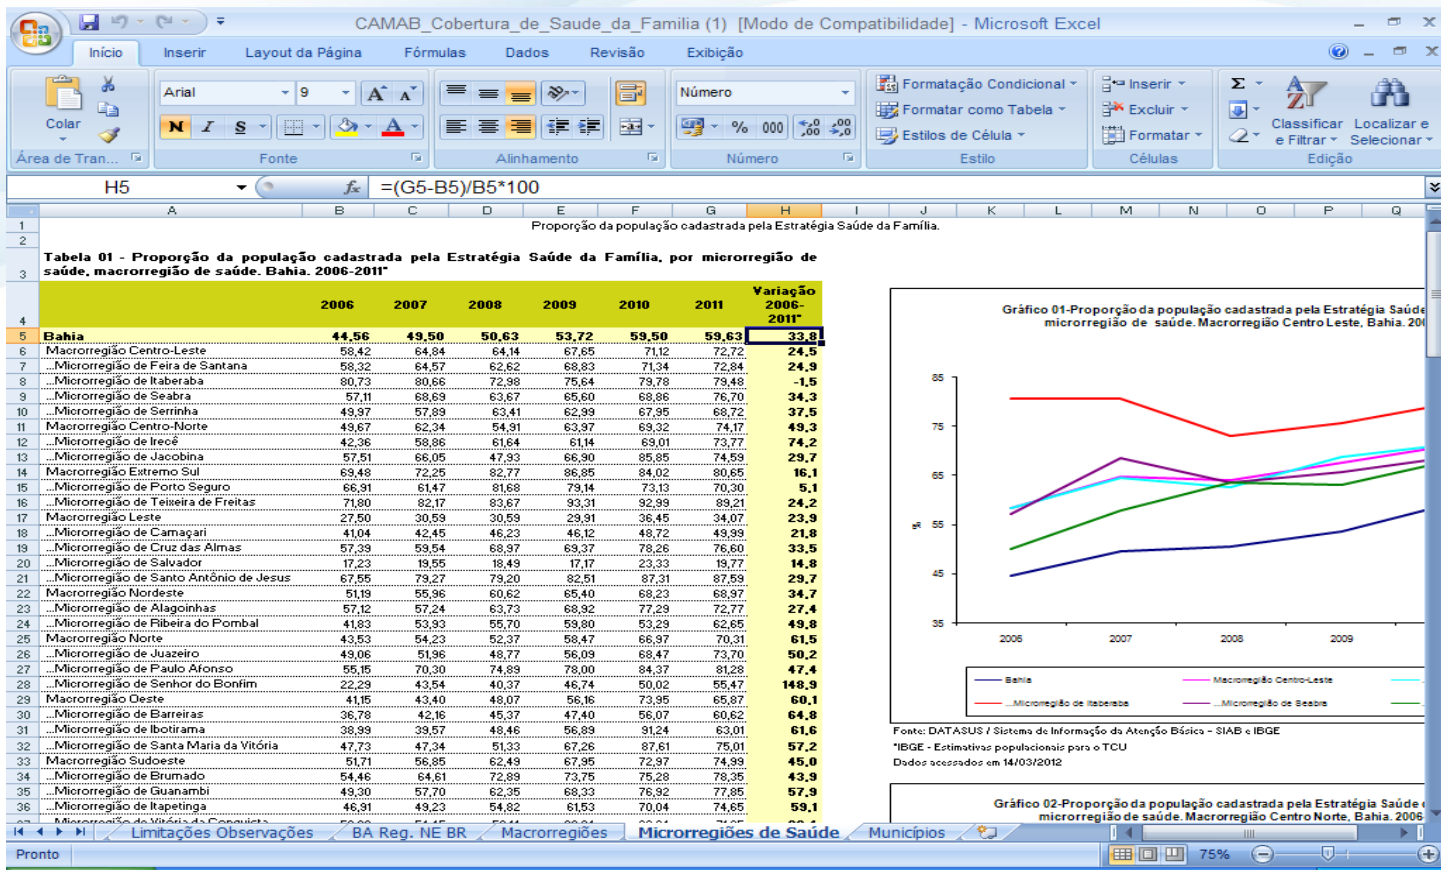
CAMAB_Cobertura_de_Saude_da_Familia (1) [Modo de Compatibilidade] - Microsoft Excel

Início Inserir Layout da Página Fórmulas Dados Revisão Exibição

Colar Arial 9 N I S Número Formatação Condicional Formatar como Tabela Estilos de Célula Inserir Excluir Formatar Classificar e Filtrar Localizar e Selecionar
Área de Tran... Fonte Alinhamento Número Estilo Células Edição

H5 =(G5-B5)/B5*100

Proporção da população cadastrada pela Estratégia Saúde da Família.

Tabela 01 - Proporção da população cadastrada pela Estratégia Saúde da Família, por microrregião de saúde, macrorregião de saúde. Bahia. 2006-2011*

| | 2006 | 2007 | 2008 | 2009 | 2010 | 2011 | Variação 2006-2011* |
|---|---|---|---|---|---|---|---|
| Bahia | 44,56 | 49,50 | 50,63 | 53,72 | 59,50 | 59,63 | 33,8 |
| Macrorregião Centro-Leste | 58,42 | 64,84 | 64,14 | 67,65 | 71,12 | 72,72 | 24,5 |
| ...Microrregião de Feira de Santana | 58,32 | 64,57 | 62,62 | 68,83 | 71,34 | 72,84 | 24,9 |
| ...Microrregião de Itaberaba | 80,73 | 80,66 | 72,98 | 75,64 | 79,78 | 79,48 | -1,5 |
| ...Microrregião de Seabra | 57,11 | 68,69 | 63,67 | 65,60 | 68,86 | 76,70 | 34,3 |
| ...Microrregião de Serrinha | 49,97 | 57,89 | 63,41 | 62,99 | 67,95 | 68,72 | 37,5 |
| Macrorregião Centro-Norte | 49,67 | 62,34 | 54,91 | 63,97 | 69,32 | 74,17 | 49,3 |
| ...Microrregião de Irecê | 42,36 | 58,86 | 61,64 | 61,14 | 69,01 | 73,77 | 74,2 |
| ...Microrregião de Jacobina | 57,51 | 66,05 | 47,93 | 66,90 | 85,85 | 74,59 | 29,7 |
| Macrorregião Extremo Sul | 69,48 | 72,25 | 82,77 | 86,85 | 84,02 | 80,65 | 16,1 |
| ...Microrregião de Porto Seguro | 66,91 | 61,47 | 81,68 | 79,14 | 73,13 | 70,30 | 5,1 |
| ...Microrregião de Teixeira de Freitas | 71,80 | 82,17 | 83,67 | 93,31 | 92,99 | 89,21 | 24,2 |
| Macrorregião Leste | 27,50 | 30,59 | 30,59 | 29,91 | 36,45 | 34,07 | 23,9 |
| ...Microrregião de Camaçari | 41,04 | 42,45 | 46,23 | 46,12 | 48,72 | 49,99 | 21,8 |
| ...Microrregião de Cruz das Almas | 57,39 | 59,54 | 68,97 | 69,37 | 78,26 | 76,60 | 33,5 |
| ...Microrregião de Salvador | 17,23 | 19,55 | 18,49 | 17,17 | 23,33 | 19,77 | 14,8 |
| ...Microrregião de Santo Antônio de Jesus | 67,55 | 79,27 | 79,20 | 82,51 | 87,31 | 87,59 | 29,7 |
| Macrorregião Nordeste | 51,19 | 55,96 | 60,62 | 65,40 | 68,23 | 68,97 | 34,7 |
| ...Microrregião de Alagoinhas | 57,12 | 57,24 | 63,73 | 68,92 | 77,29 | 72,77 | 27,4 |
| ...Microrregião de Ribeira do Pombal | 41,83 | 53,93 | 55,70 | 59,80 | 53,29 | 62,65 | 49,8 |
| Macrorregião Norte | 43,53 | 54,23 | 52,37 | 58,47 | 66,97 | 70,31 | 61,5 |
| ...Microrregião de Juazeiro | 49,06 | 51,96 | 48,77 | 56,09 | 68,47 | 73,70 | 50,2 |
| ...Microrregião de Paulo Afonso | 55,15 | 70,30 | 74,89 | 78,00 | 84,37 | 81,28 | 47,4 |
| ...Microrregião de Senhor do Bonfim | 22,29 | 43,54 | 40,37 | 46,74 | 50,02 | 55,47 | 148,9 |
| Macrorregião Oeste | 41,15 | 43,40 | 48,07 | 56,16 | 73,95 | 65,87 | 60,1 |
| ...Microrregião de Barreiras | 36,78 | 42,16 | 45,37 | 47,40 | 56,07 | 60,62 | 64,8 |
| ...Microrregião de Ibotirama | 38,99 | 39,57 | 48,46 | 56,89 | 91,24 | 63,01 | 61,6 |
| ...Microrregião de Santa Maria da Vitória | 47,73 | 47,34 | 51,33 | 67,26 | 87,61 | 75,01 | 57,2 |
| Macrorregião Sudoeste | 51,71 | 56,85 | 62,49 | 67,95 | 72,97 | 74,99 | 45,0 |
| ...Microrregião de Brumado | 54,46 | 64,61 | 72,89 | 73,75 | 75,28 | 78,35 | 43,9 |
| ...Microrregião de Guanambi | 49,30 | 57,70 | 62,35 | 68,33 | 76,92 | 77,85 | 57,9 |
| ...Microrregião de Itapetinga | 46,91 | 49,23 | 54,82 | 61,53 | 70,04 | 74,65 | 59,1 |

Gráfico 01-Proporção da população cadastrada pela Estratégia Saúde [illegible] microrregião de saúde. Macrorregião Centro Leste, Bahia. 20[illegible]

85 75 65 55 45 35
2006 2007 2008 2009
Bahia Macrorregião Centro-Leste ...Microrregião de Itaberaba ...Microrregião de Seabra

Fonte: DATASUS / Sistema de Informação da Atenção Básica - SIAB e IBGE
*IBGE - Estimativas populacionais para o TCU
Dados acessados em 14/03/2012

Gráfico 02-Proporção da população cadastrada pela Estratégia Saúde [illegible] microrregião de saúde. Macrorregião Centro Norte, Bahia. 2006

Limitações Observações BA Reg. NE BR Macrorregiões Microrregiões de Saúde Municípios

Pronto 75%